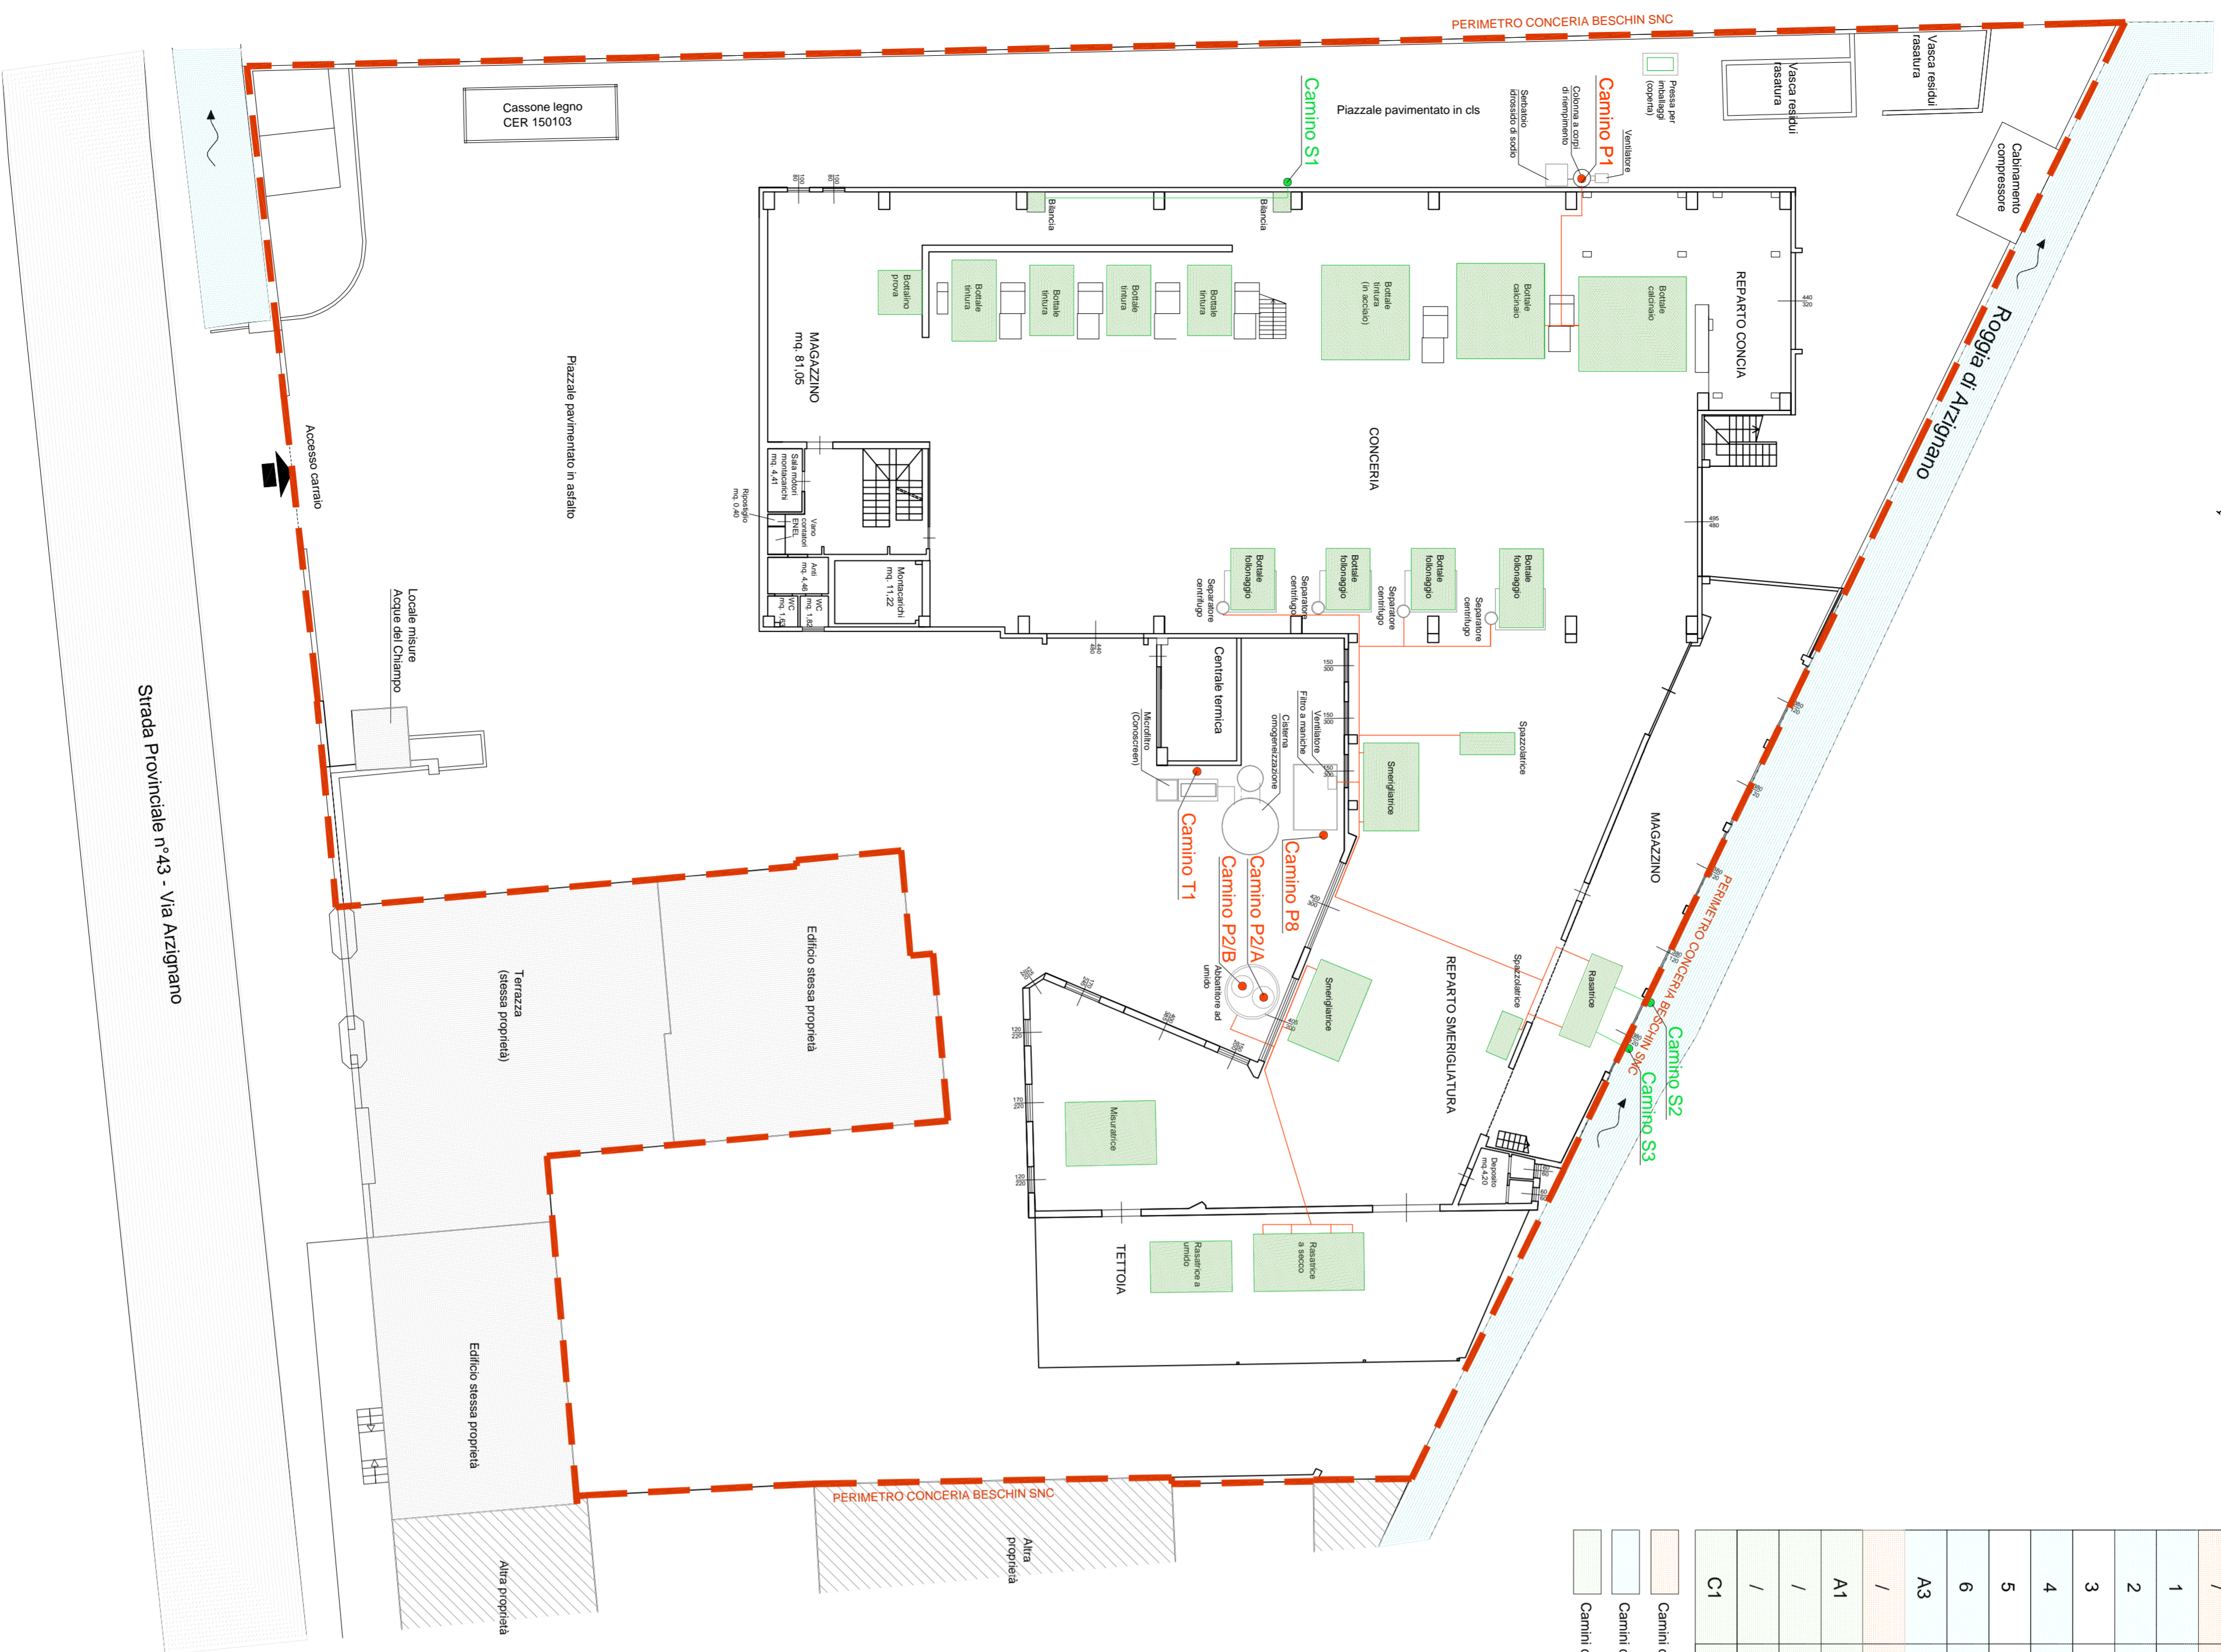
PERIMETRO CONCERIA BESCHIN SNC

Cassone legno
CER 150103

Camino S1

Piazzale pavimentato in cls

Serbatoio idrossido di sodio

Colonna a corpi di riempimento

Camino P1

Ventilatore

Pressa per imballaggi (coperta)

Vasca residui rasatura

Vasca residui rasatura

Cabinamento compressore

Bilancia

Bilancia

Bottalino prova

Bottale tintura

Bottale tintura

Bottale tintura

Bottale tintura

Bottale tintura (in acciaio)

Bottale calcinaio

Bottale calcinaio

REPARTO CONCIA

Roggia di Arzignano

MAGAZZINO
mq. 81,05

Piazzale pavimentato in asfalto

Accesso carraio

CONCERIA

Sala motori montacarichi mq. 4,41

Ripostiglio mq. 0,40

Vano contatori ENEL

Antì mq. 4,46

WC mq. 1,62

WC mq. 1,82

Montacarichi mq. 11,22

Bottale follonaggio

Bottale follonaggio

Bottale follonaggio

Bottale follonaggio

Separatore centrifugo

Separatore centrifugo

Separatore centrifugo

Separatore centrifugo

Locale misure Acque del Chiampo

Centrale termica

Microfiltro (Conoscreen)

Filtro a maniche

Ventilatore

Cisterna omogeneizzazione

Spazzolatrice

Smerigliatrice

MAGAZZINO

Strada Provinciale n°43 - Via Arzignano

Camino T1

Camino P2/A

Camino P2/B

Camino P8

Abbattitore ad umido

Smerigliatrice

REPARTO SMERIGLIATURA

Spazzolatrice

Rasatrice

PERIMETRO CONCERIA BESCHIN SNC

Camino S2

Camino S3

Edificio stessa proprietà

Terrazza (stessa proprietà)

Misuratrice

Deposito mq 4,20

TETTOIA

Rasatrice a umido

Rasatrice a secco

Edificio stessa proprietà

PERIMETRO CONCERIA BESCHIN SNC

Altra proprietà

Altra proprietà

Camini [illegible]

Camini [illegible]

Camini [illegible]

| C1 | / | / | A1 | / | A3 | 6 | 5 | 4 | 3 | 2 | 1 | / |